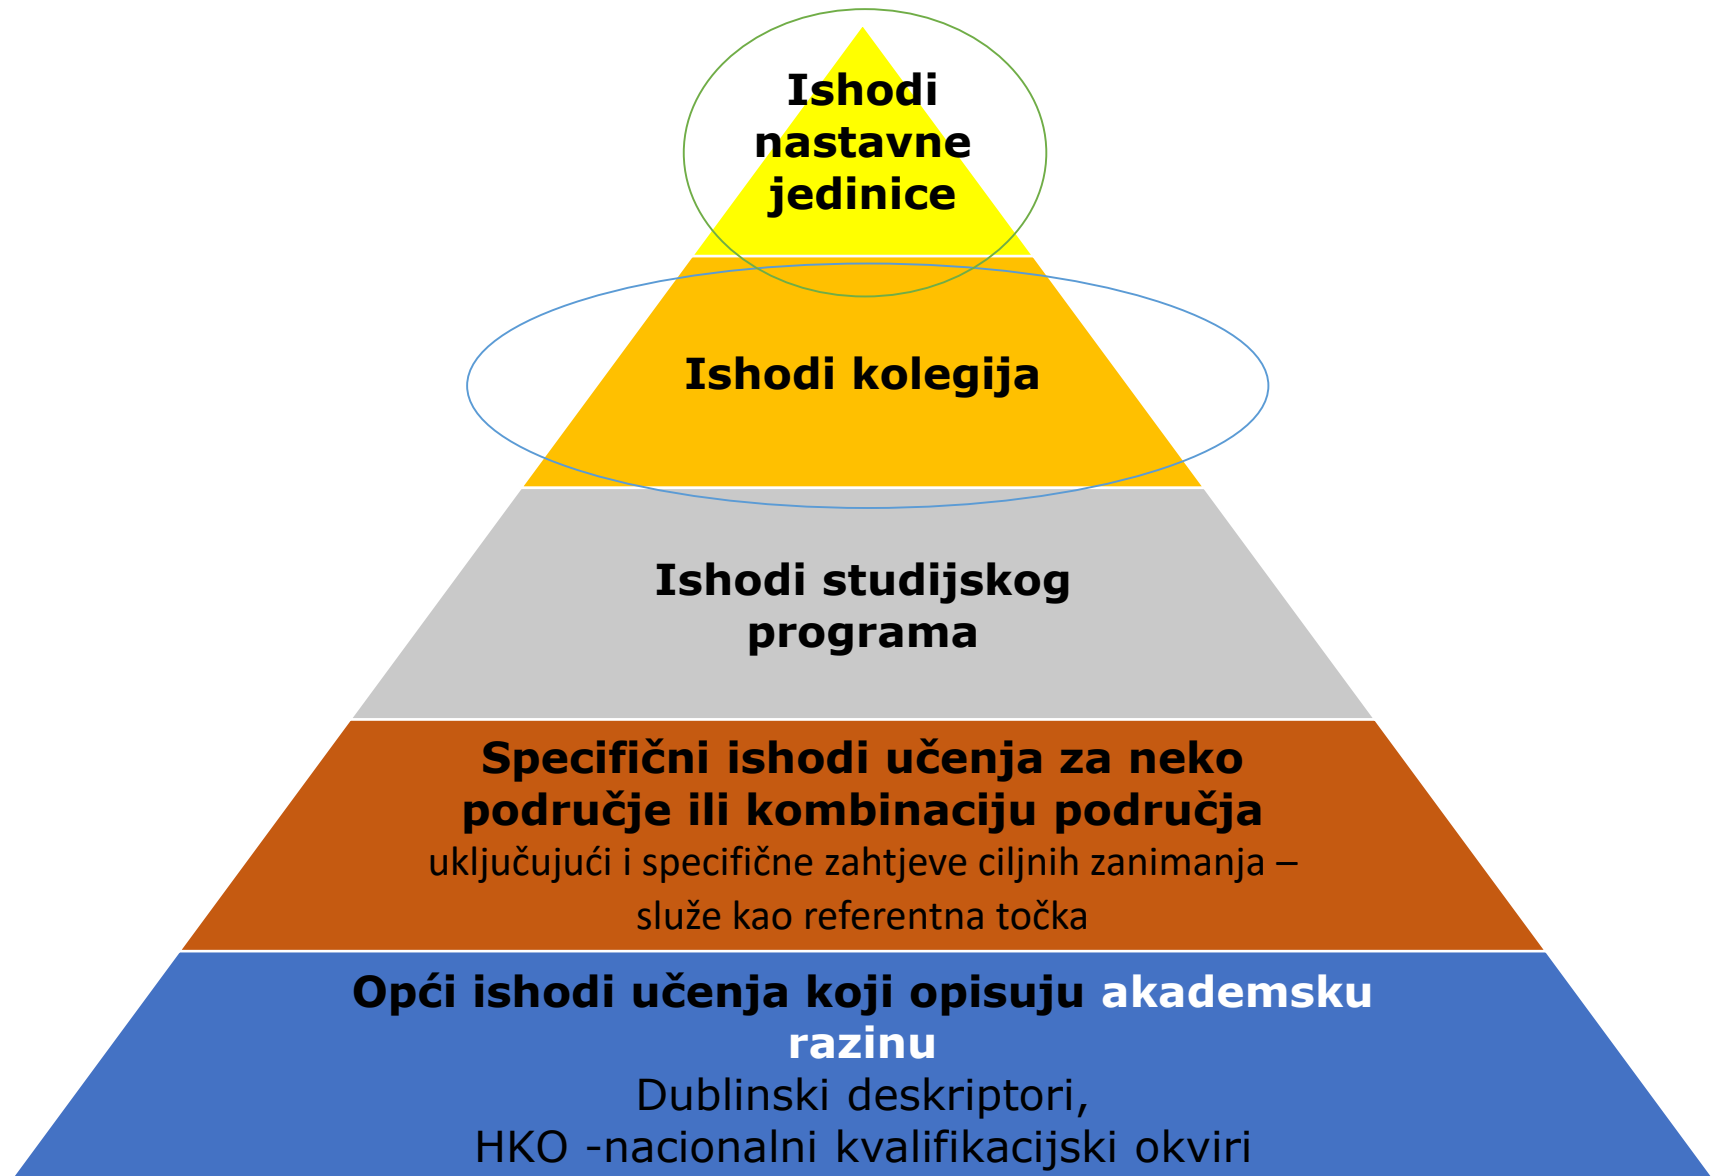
Ishodi nastavne jedinice

Ishodi kolegija

Ishodi studijskog programa

Specifični ishodi učenja za neko područje ili kombinaciju područja
uključujući i specifične zahtjeve ciljnih zanimanja – služe kao referentna točka

Opći ishodi učenja koji opisuju akademsku razinu
Dublinski deskriptori,
HKO -nacionalni kvalifikacijski okviri